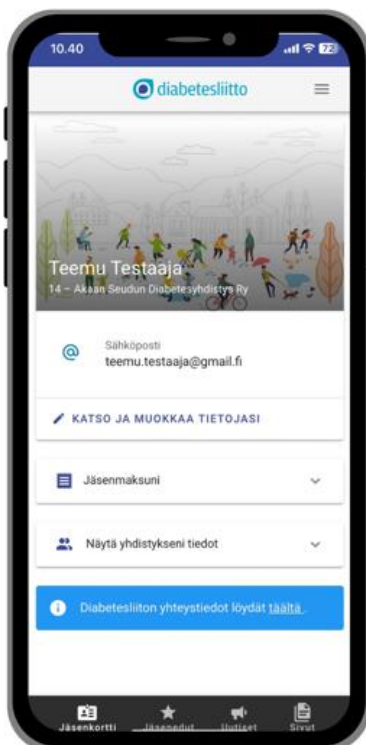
10.40

72

diabetesliitto

Teemu Testaaja
14 – Akaan Seudun Diabetesyhdistys Ry

Sähköposti
teemu.testaaja@gmail.fi

KATSO JA MUOKKAA TIETOJASI

Jäsenmaksuni

Näytä yhdistykseni tiedot

Diabetesliiton yhteystiedot löydät täältä.

Jäsenkortti Jäsenedut Uutiset Sivut